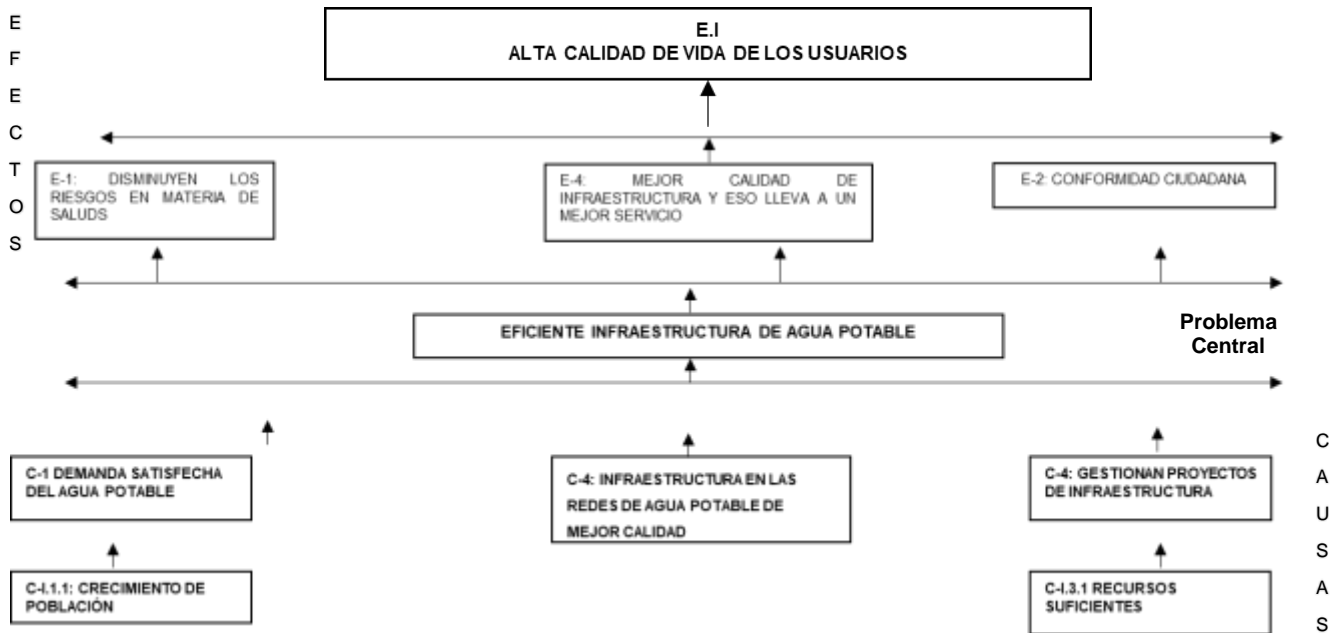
E
F
E
C
T
O
S

E.I
ALTA CALIDAD DE VIDA DE LOS USUARIOS

E-1: DISMINUYEN LOS RIESGOS EN MATERIA DE SALUDS

E-4: MEJOR CALIDAD DE INFRAESTRUCTURA Y ESO LLEVA A UN MEJOR SERVICIO

E-2: CONFORMIDAD CIUDADANA

EFICIENTE INFRAESTRUCTURA DE AGUA POTABLE

Problema Central

C-1 DEMANDA SATISFECHA DEL AGUA POTABLE

C-4: INFRAESTRUCTURA EN LAS REDES DE AGUA POTABLE DE MEJOR CALIDAD

C-4: GESTIONAN PROYECTOS DE INFRAESTRUCTURA

C-I.1.1: CRECIMIENTO DE POBLACIÓN

C-I.3.1 RECURSOS SUFICIENTES

C
A
U
S
A
S